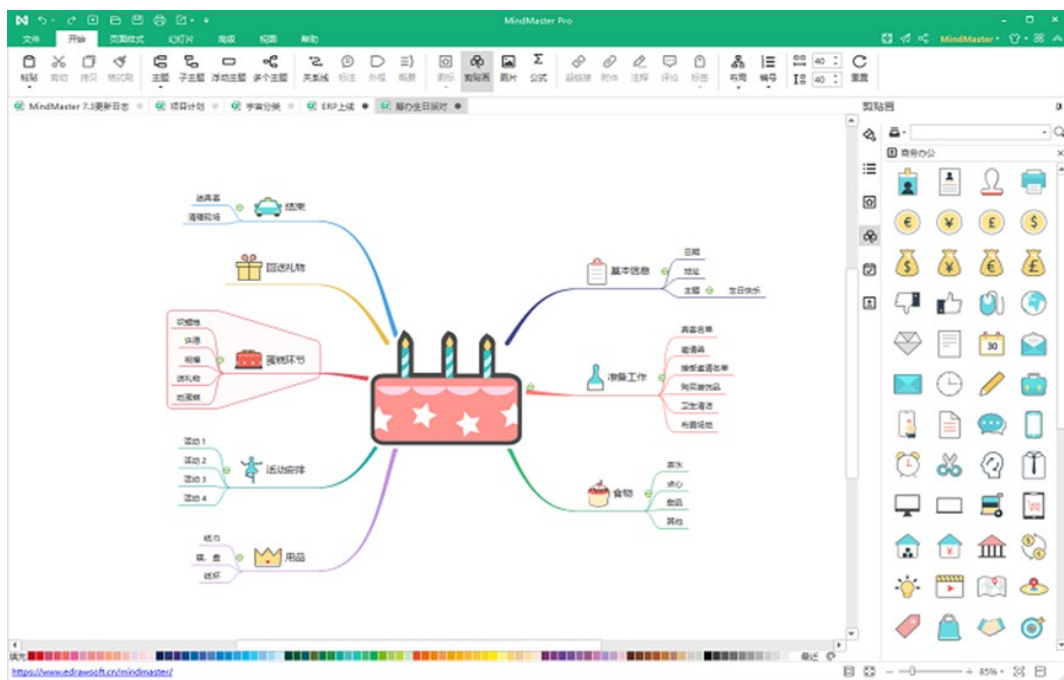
MindMaster Pro

文件 开始 页面样式 幻灯片 高级 视图 帮助

MindMaster

粘贴 剪切 拷贝 格式刷 主题 子主题 浮动主题 多个主题 关系线 标注 外框 概要 图标 剪贴画 图片 公式 超链接 附件 注释 评论 标签 布局 编号 40 40 重置

MindMaster 7.3更新日志 项目计划 学霸分类 ERP上线 举办生日派对

剪贴画

商务办公

结束
送宾客
清理现场

回送礼物

蛋糕环节
吹蜡烛
许愿
唱歌
送礼物
吃蛋糕

活动编排
活动 1
活动 2
活动 3
活动 4

用品
纸巾
碟、盘
纸杯

基本信息
日期
地址
主题
生日快乐

准备工作
宾客名单
邀请函
接受邀请名单
购买装饰品
卫生清洁
布置场地

食物
酒水
点心
食品
其他

30

填充

最近

https://www.edrawsoft.cn/mindmaster/

85%